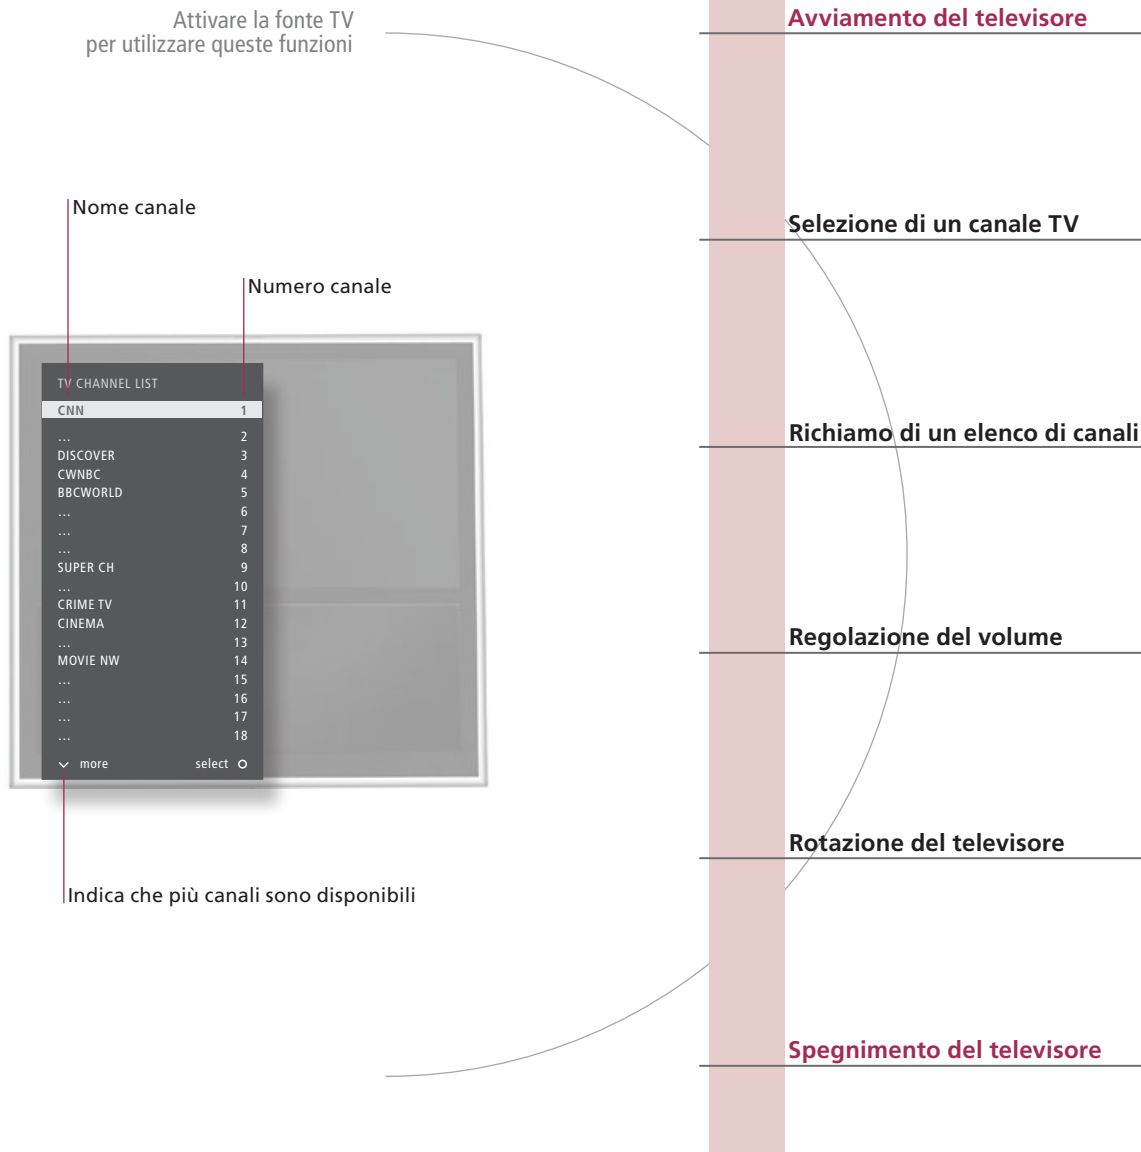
Attivare la fonte TV per utilizzare queste funzioni

Nome canale

Numero canale

TV CHANNEL LIST

| | |
|---|---|
| CNN | 1 |
| ... | 2 |
| DISCOVER | 3 |
| CWNBC | 4 |
| BBCWORLD | 5 |
| ... | 6 |
| ... | 7 |
| ... | 8 |
| SUPER CH | 9 |
| ... | 10 |
| CRIME TV | 11 |
| CINEMA | 12 |
| ... | 13 |
| MOVIE NW | 14 |
| ... | 15 |
| ... | 16 |
| ... | 17 |
| ... | 18 |

more select

Indica che più canali sono disponibili

Avviamento del televisore

Selezione di un canale TV

Richiamo di un elenco di canali

Regolazione del volume

Rotazione del televisore

Spegnimento del televisore